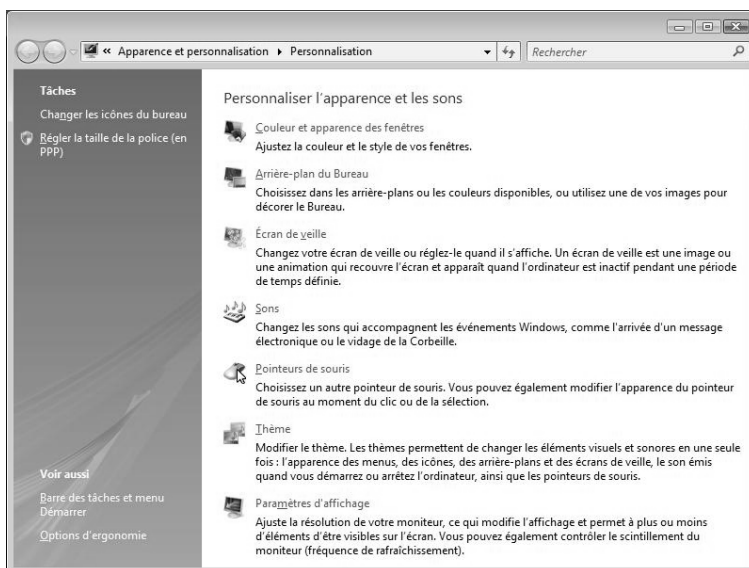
« Apparence et personnalisation ▸ Personnalisation

Rechercher

Tâches

Changer les icônes du bureau

Régler la taille de la police (en PPP)

Voir aussi

Barre des tâches et menu Démarrer

Options d'ergonomie

Personnaliser l'apparence et les sons

Couleur et apparence des fenêtres

Ajustez la couleur et le style de vos fenêtres.

Arrière-plan du Bureau

Choisissez dans les arrière-plans ou les couleurs disponibles, ou utilisez une de vos images pour décorer le Bureau.

Écran de veille

Changez votre écran de veille ou réglez-le quand il s'affiche. Un écran de veille est une image ou une animation qui recouvre l'écran et apparaît quand l'ordinateur est inactif pendant une période de temps définie.

Sons

Changez les sons qui accompagnent les événements Windows, comme l'arrivée d'un message électronique ou le vidage de la Corbeille.

Pointeurs de souris

Choisissez un autre pointeur de souris. Vous pouvez également modifier l'apparence du pointeur de souris au moment du clic ou de la sélection.

Thème

Modifier le thème. Les thèmes permettent de changer les éléments visuels et sonores en une seule fois : l'apparence des menus, des icônes, des arrière-plans et des écrans de veille, le son émis quand vous démarrez ou arrêtez l'ordinateur, ainsi que les pointeurs de souris.

Paramètres d'affichage

Ajuste la résolution de votre moniteur, ce qui modifie l'affichage et permet à plus ou moins d'éléments d'être visibles sur l'écran. Vous pouvez également contrôler le scintillement du moniteur (fréquence de rafraîchissement).